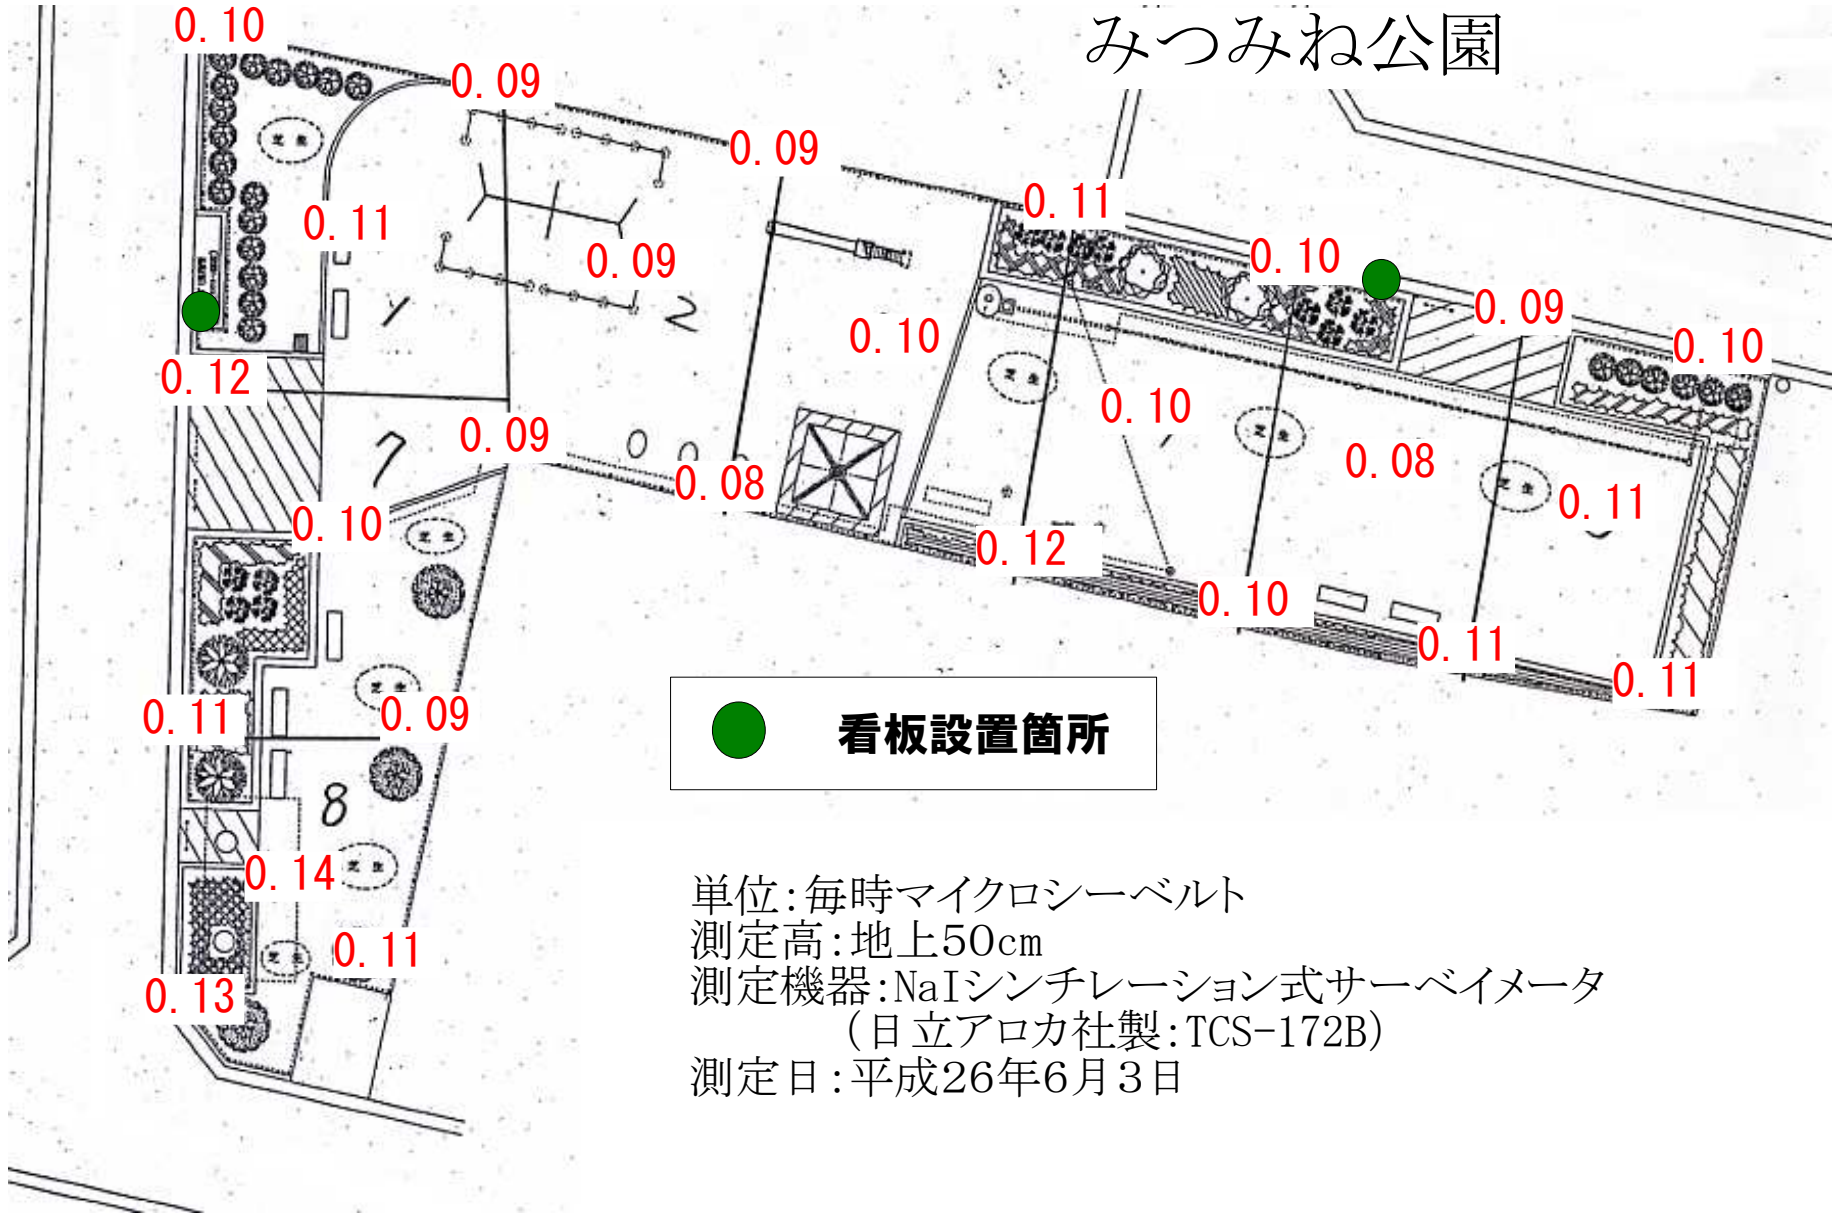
みつみね公園

0.10
0.09
0.09
0.11
0.09
0.11
0.10
0.09
0.10
0.10
0.12
0.09
0.10
0.08
0.08
0.11
0.10
0.12
0.10
0.11
0.11
0.11
0.09
0.14
0.11
0.13

1
2
7
8

看板設置箇所

単位:毎時マイクロシーベルト
測定高:地上50cm
測定機器:NaIシンチレーション式サーベイメータ
(日立アロカ社製:TCS-172B)
測定日:平成26年6月3日